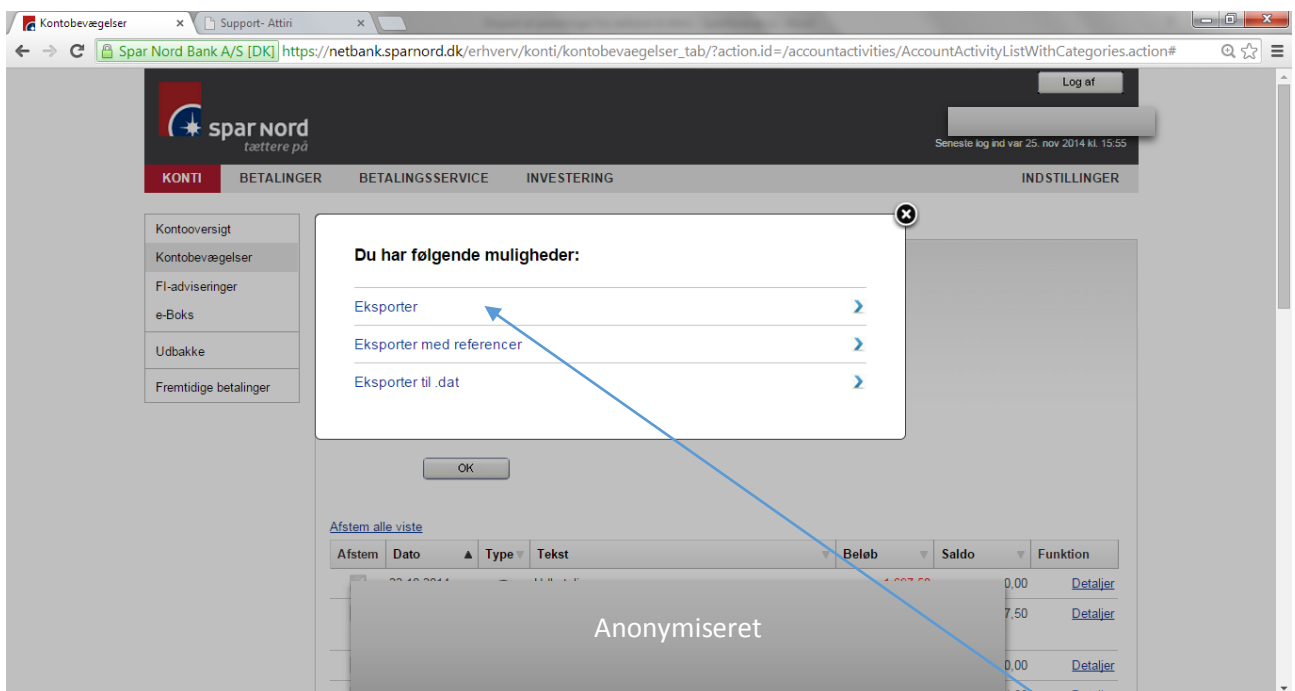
Kontobevægelser ×
Support- Attiri ×

Spar Nord Bank A/S [DK] https://netbank.sparnord.dk/erhverv/konti/kontobevaegelser_tab/?action.id=/accountactivities/AccountActivityListWithCategories.action#

spar nord
tættere på

Log af

Seneste log ind var 25. nov 2014 kl. 15:55

KONTI BETALINGER BETALINGSSERVICE INVESTERING INDSTILLINGER

Kontooversigt
Kontobevægelser
FI-adviseringer
e-Boks
Udbakke
Fremtidige betalinger

Du har følgende muligheder:

Eksporter
Eksporter med referencer
Eksporter til .dat

OK

Afstem alle viste

| Afstem | Dato | Type | Tekst | Beløb | Saldo | Funktion |
|---|---|---|---|---|---|---|
| | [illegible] | | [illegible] | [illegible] | 0,00 | Detaljer |
| | | | | | 7,50 | Detaljer |
| | | | | | 0,00 | Detaljer |

Anonymiseret